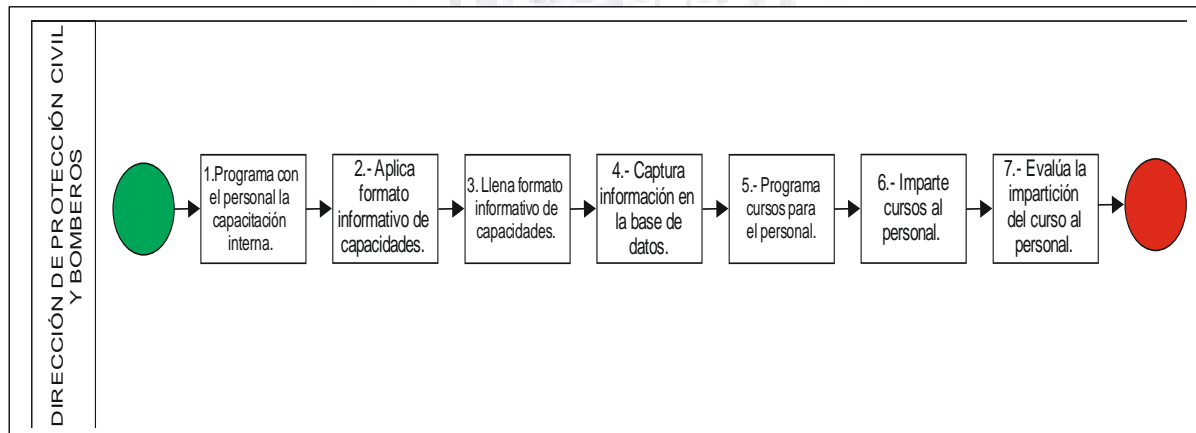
DIRECCIÓN DE PROTECCIÓN CIVIL Y BOMBEROS

1.Programa con el personal la capacitación interna.

2.- Aplica formato informativo de capacidades.

3. Llena formato informativo de capacidades.

4.- Captura información en la base de datos.

5.- Programa cursos para el personal.

6.- Imparte cursos al personal.

7.- Evalúa la impartición del curso al personal.